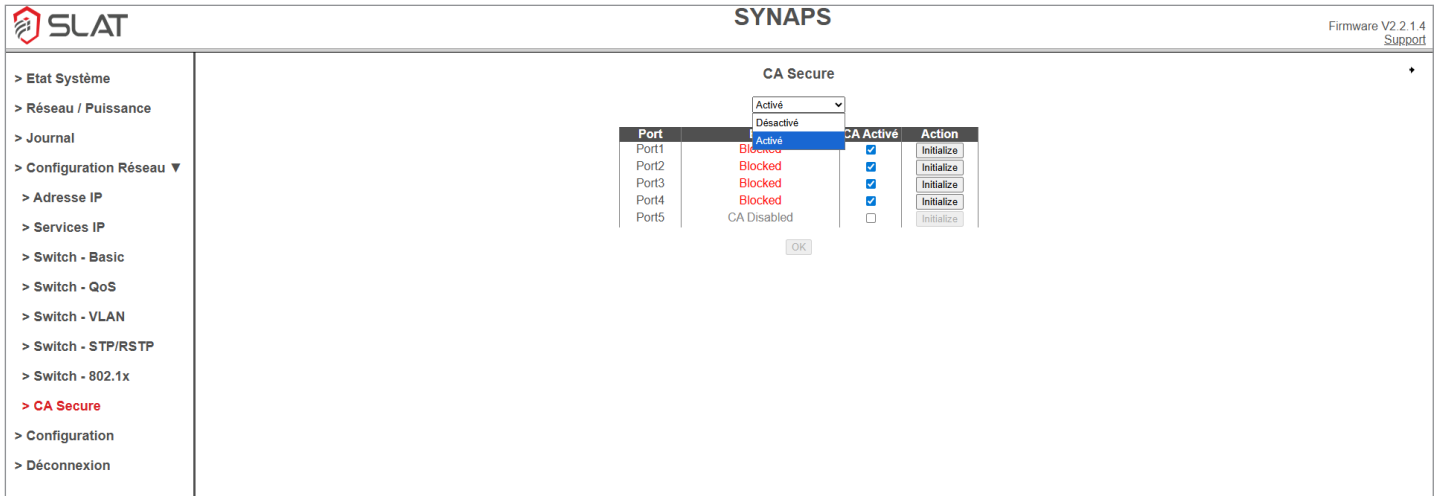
SLAT

SYNAPS

Firmware V2.2.1.4
Support

> Etat Système
> Réseau / Puissance
> Journal
> Configuration Réseau ▼
> Adresse IP
> Services IP
> Switch - Basic
> Switch - QoS
> Switch - VLAN
> Switch - STP/RSTP
> Switch - 802.1x
> CA Secure
> Configuration
> Déconnexion

CA Secure

Activé
Désactivé
Activé

| Port | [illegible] | CA Activé | Action |
|---|---|---|---|
| Port1 | Blocked | ☑ | Initialize |
| Port2 | Blocked | ☑ | Initialize |
| Port3 | Blocked | ☑ | Initialize |
| Port4 | Blocked | ☑ | Initialize |
| Port5 | CA Disabled | ☐ | Initialize |

OK